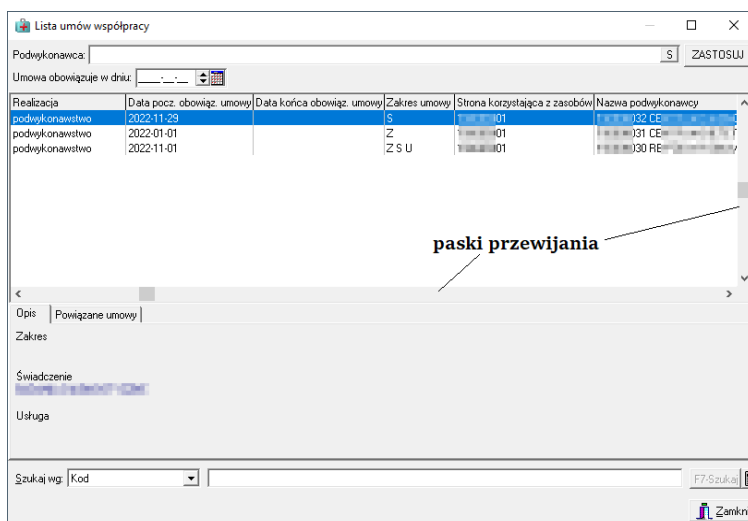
Lista umów współpracy

Podwykonawca: S ZASTOSUJ

Umowa obowiązuje w dniu: __-__-__

| Realizacja | Data pocz. obowiąz. umowy | Data końca obowiąz. umowy | Zakres umowy | Strona korzystająca z zasobów | Nazwa podwykonawcy |
|---|---|---|---|---|---|
| podwykonawstwo | 2022-11-29 | | S | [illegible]01 | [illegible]032 CE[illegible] |
| podwykonawstwo | 2022-01-01 | | Z | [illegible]01 | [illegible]031 CE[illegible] |
| podwykonawstwo | 2022-11-01 | | Z S U | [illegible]01 | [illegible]030 RE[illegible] |

paski przewijania

Opis | Powiązane umowy

Zakres

Świadczenie
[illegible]

Usługa

Szukaj wg: Kod F7-Szukaj

Zamkn